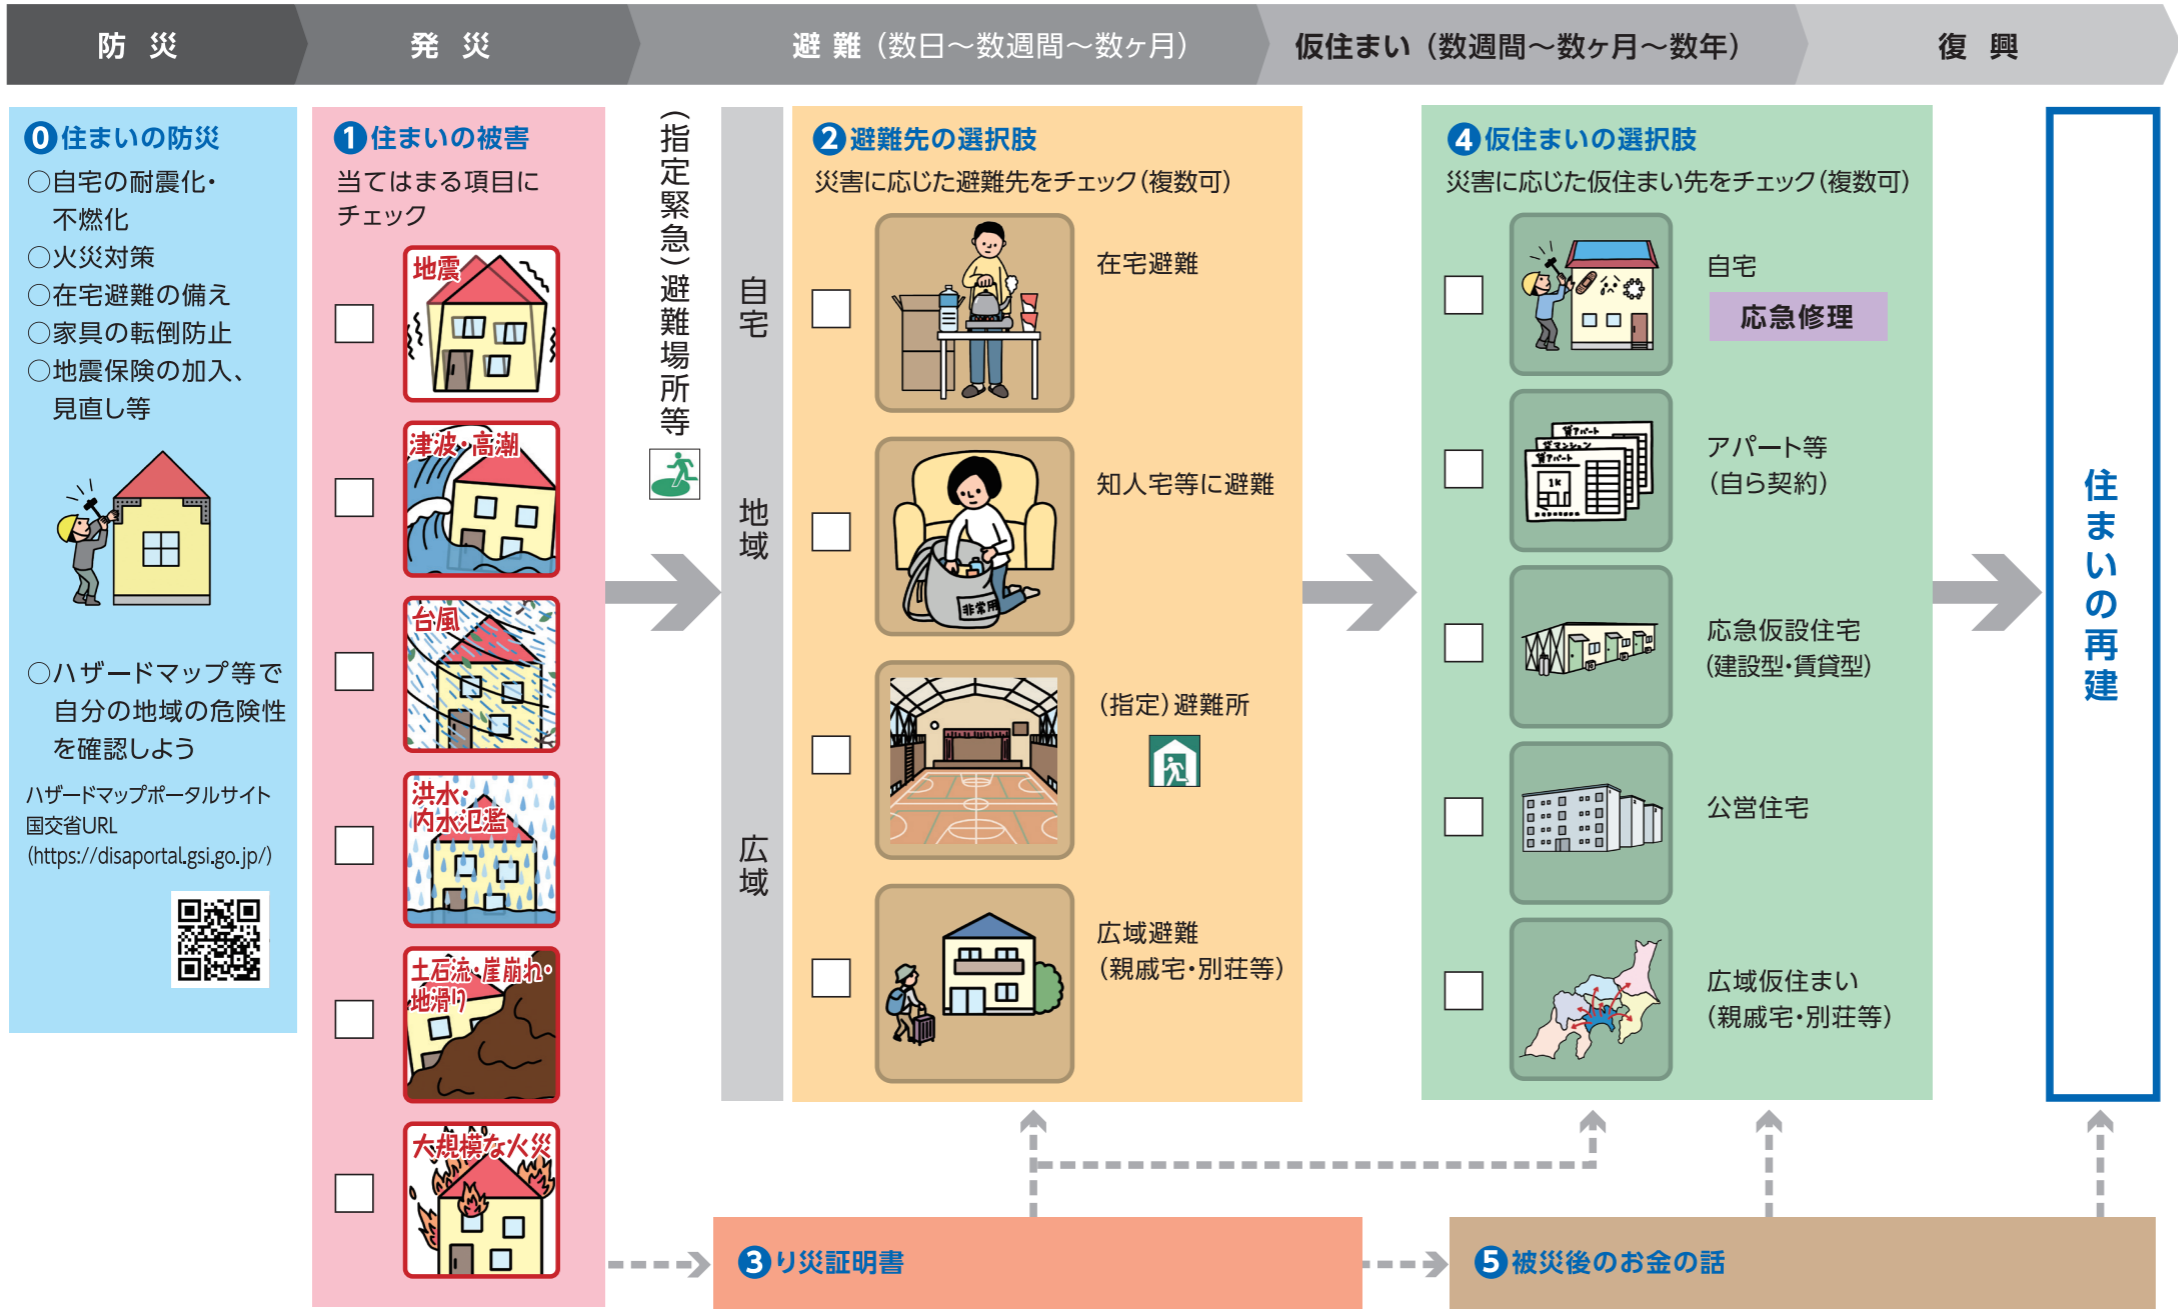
防 災

発 災

避 難(数日〜数週間〜数ヶ月)

仮住まい(数週間〜数ヶ月〜数年)

復 興

0 住まいの防災

○自宅の耐震化・不燃化
○火災対策
○在宅避難の備え
○家具の転倒防止
○地震保険の加入、見直し等

○ハザードマップ等で自分の地域の危険性を確認しよう

ハザードマップポータルサイト
国交省URL
(https://disaportal.gsi.go.jp/)

1 住まいの被害

当てはまる項目にチェック

地震

津波・高潮

台風

洪水・内水氾濫

土石流・崖崩れ・地滑り

大規模な火災

(指定緊急)避難場所等

自宅

地域

広域

2 避難先の選択肢

災害に応じた避難先をチェック(複数可)

在宅避難

知人宅等に避難

非常用

(指定)避難所

広域避難
(親戚宅・別荘等)

4 仮住まいの選択肢

災害に応じた仮住まい先をチェック(複数可)

自宅

応急修理

アパート等
(自ら契約)

応急仮設住宅
(建設型・賃貸型)

公営住宅

広域仮住まい
(親戚宅・別荘等)

住まいの再建

3 り災証明書

5 被災後のお金の話